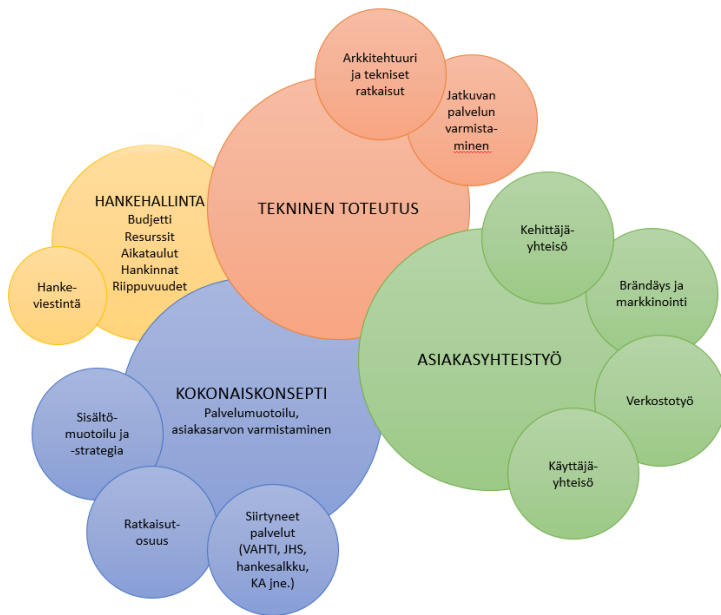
Arkkitehtuuri ja tekniset ratkaisut

Jatkuvan palvelun varmistaminen

TEKNINEN TOTEUTUS

HANKEHALLINTA
Budjetti
Resurssit
Aikataulut
Hankinnat
Riippuvuudet

Hankeviestintä

Kehittäjäyhteisö

Brändäys ja markkinointi

ASIAKASYHTEISTYÖ

Verkostotyö

Käyttäjäyhteisö

KOKONAISKONSEPTI
Palvelumuotoilu, asiakasarvon varmistaminen

Sisältömuotoilu ja -strategia

Ratkaisutosuus

Siirtyneet palvelut (VAHTI, JHS, hankesalkku, KA jne.)